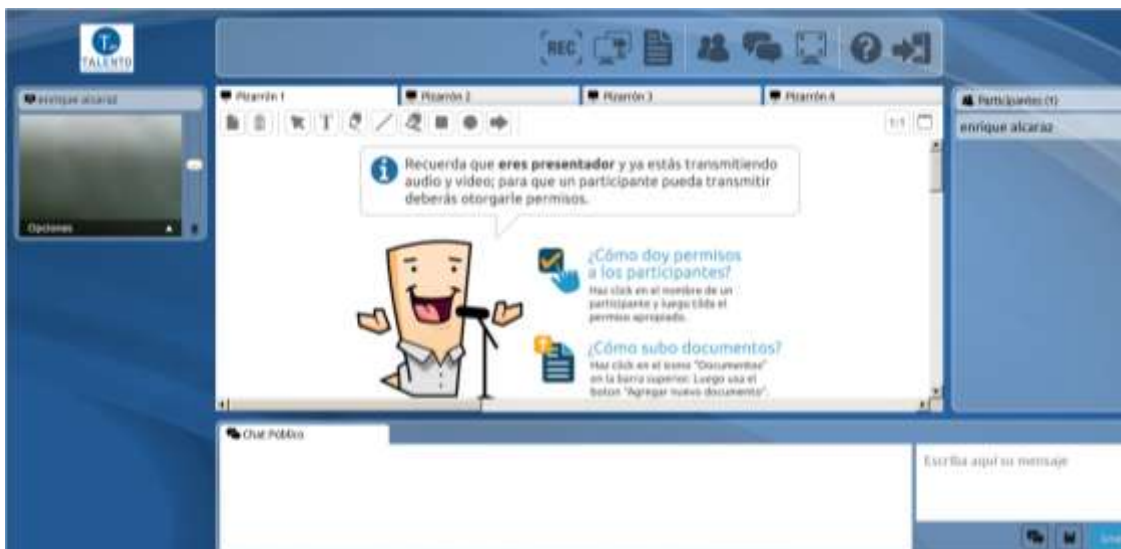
TALENTO

REC

enrique alcaraz

Opciones

Pizarrón 1
Pizarrón 2
Pizarrón 3
Pizarrón 4

1:1

Recuerda que **eres presentador** y ya estás transmitiendo audio y video; para que un participante pueda transmitir deberás otorgarle permisos.

¿Cómo doy permisos a los participantes?
Haz click en el nombre de un participante y luego tilda el permiso apropiado.

¿Cómo subo documentos?
Haz click en el ícono "Documentos" en la barra superior. Luego usa el botón "Agregar nuevo documento".

Participantes (1)
enrique alcaraz

Chat Público

Escriba aquí su mensaje

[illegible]